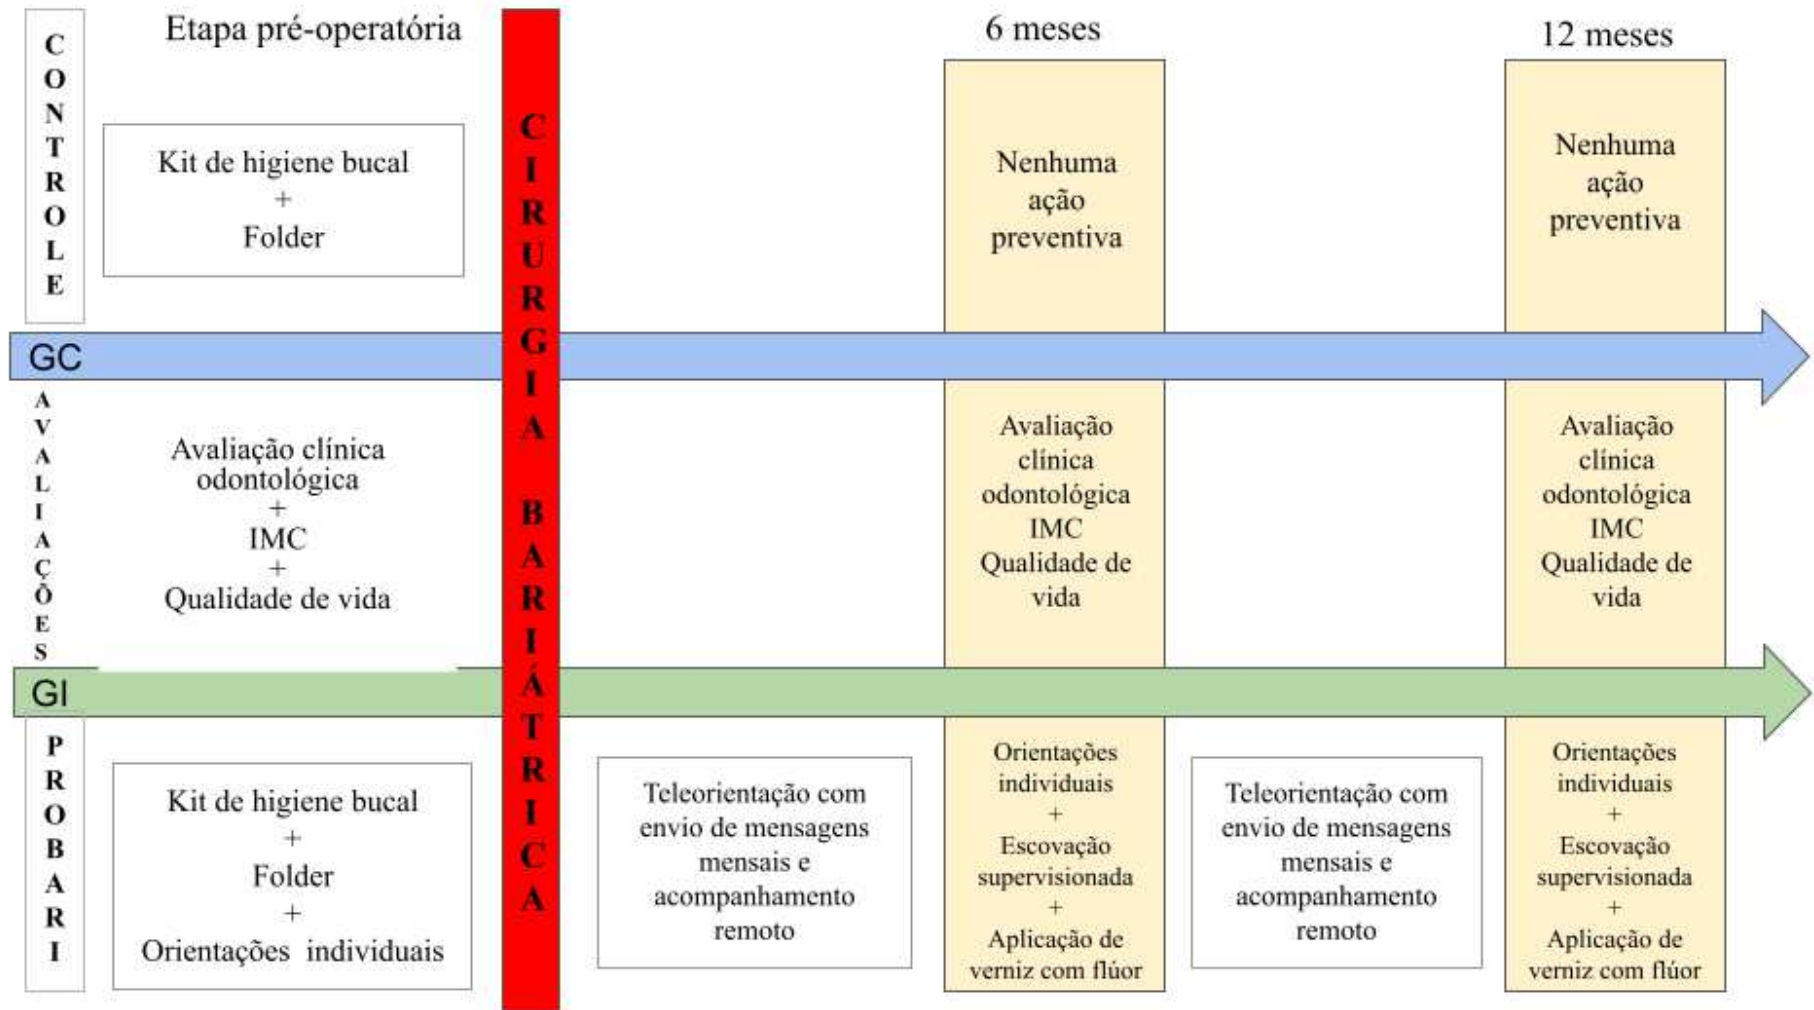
CONTROLE

Etapa pré-operatória

Kit de higiene bucal
+
Folder

CIRURGIA BARIÁTRICA

6 meses

Nenhuma ação preventiva

12 meses

Nenhuma ação preventiva

GC

AVALIAÇÕES

Avaliação clínica odontológica
+
IMC
+
Qualidade de vida

Avaliação clínica odontológica
IMC
Qualidade de vida

Avaliação clínica odontológica
IMC
Qualidade de vida

GI

PROBARI

Kit de higiene bucal
+
Folder
+
Orientações individuais

Teleorientação com envio de mensagens mensais e acompanhamento remoto

Orientações individuais
+
Escovação supervisionada
+
Aplicação de verniz com flúor

Teleorientação com envio de mensagens mensais e acompanhamento remoto

Orientações individuais
+
Escovação supervisionada
+
Aplicação de verniz com flúor